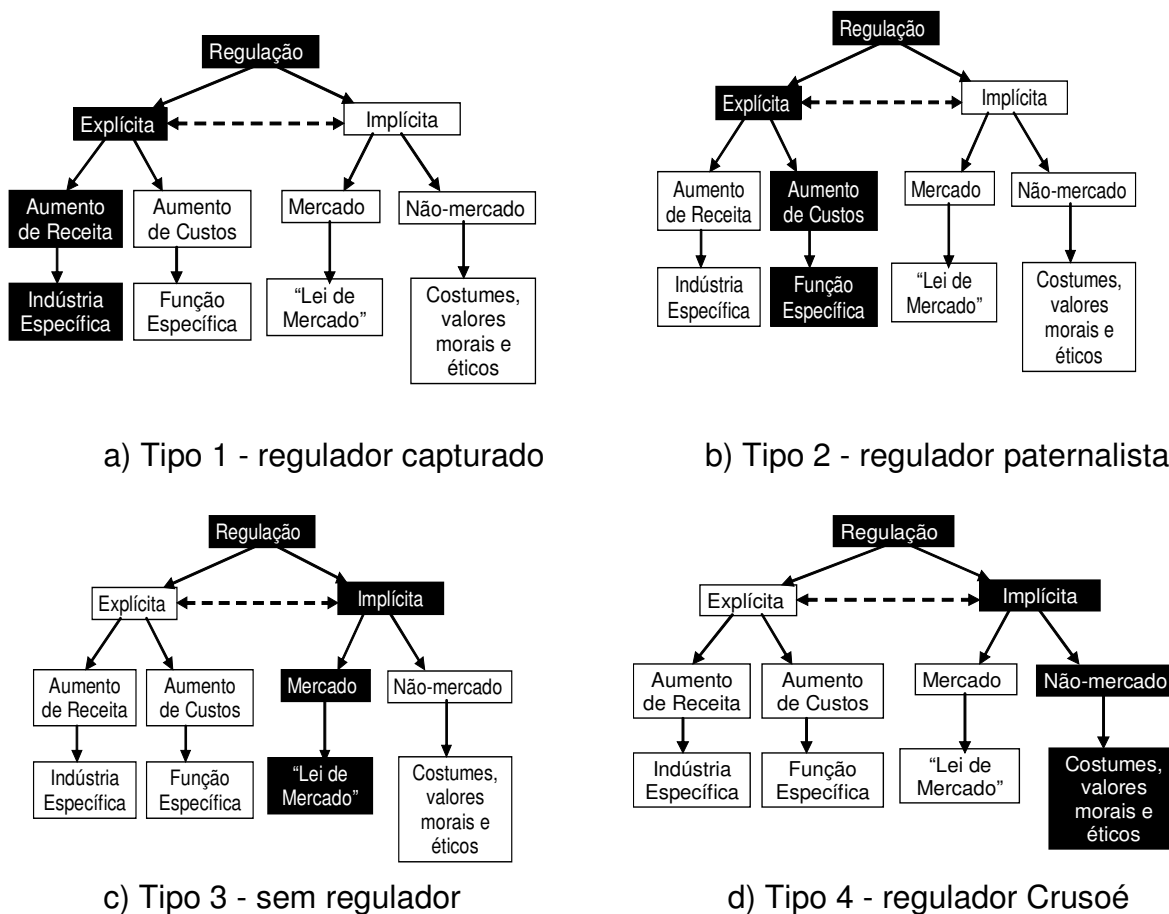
Regulação

Explícita

Implícita

Aumento de Receita

Aumento de Custos

Mercado

Não-mercado

Indústria Específica

Função Específica

"Lei de Mercado"

Costumes, valores morais e éticos

a) Tipo 1 - regulador capturado

Regulação

Explícita

Implícita

Aumento de Receita

Aumento de Custos

Mercado

Não-mercado

Indústria Específica

Função Específica

"Lei de Mercado"

Costumes, valores morais e éticos

b) Tipo 2 - regulador paternalista

Regulação

Explícita

Implícita

Aumento de Receita

Aumento de Custos

Mercado

Não-mercado

Indústria Específica

Função Específica

"Lei de Mercado"

Costumes, valores morais e éticos

c) Tipo 3 - sem regulador

Regulação

Explícita

Implícita

Aumento de Receita

Aumento de Custos

Mercado

Não-mercado

Indústria Específica

Função Específica

"Lei de Mercado"

Costumes, valores morais e éticos

d) Tipo 4 - regulador Crusoé